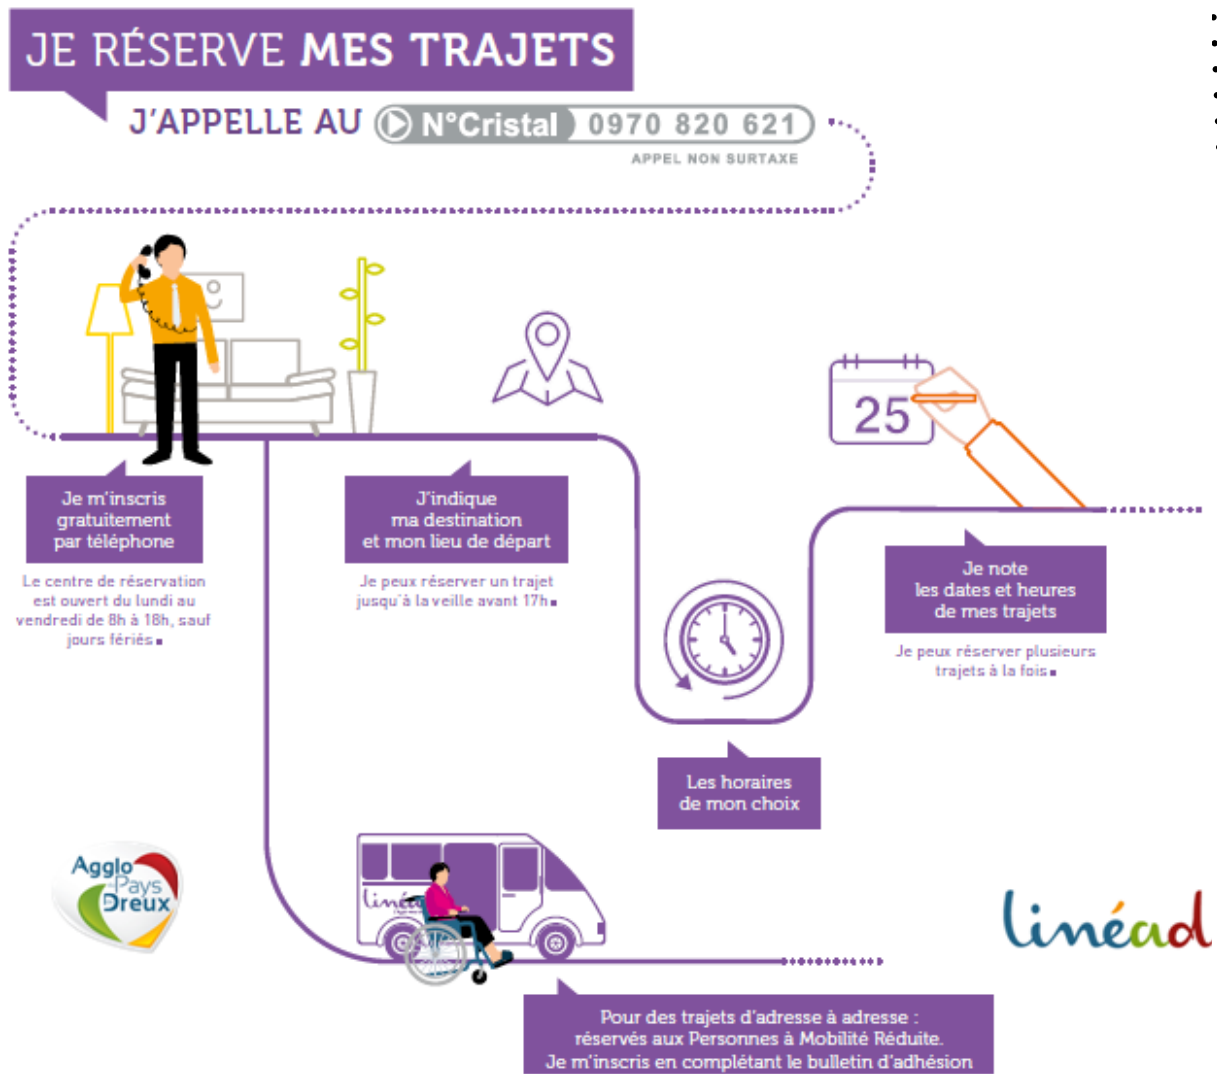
JE RÉSERVE MES TRAJETS

J'APPELLE AU N°Cristal 0970 820 621
APPEL NON SURTAXE

25

Je m'inscris gratuitement par téléphone

Le centre de réservation est ouvert du lundi au vendredi de 8h à 18h, sauf jours fériés.

J'indique ma destination et mon lieu de départ

Je peux réserver un trajet jusqu'à la veille avant 17h.

Je note les dates et heures de mes trajets

Je peux réserver plusieurs trajets à la fois.

Les horaires de mon choix

Agglo Pays Dreux

linéad

Pour des trajets d'adresse à adresse : réservés aux Personnes à Mobilité Réduite. Je m'inscris en complétant le bulletin d'adhésion